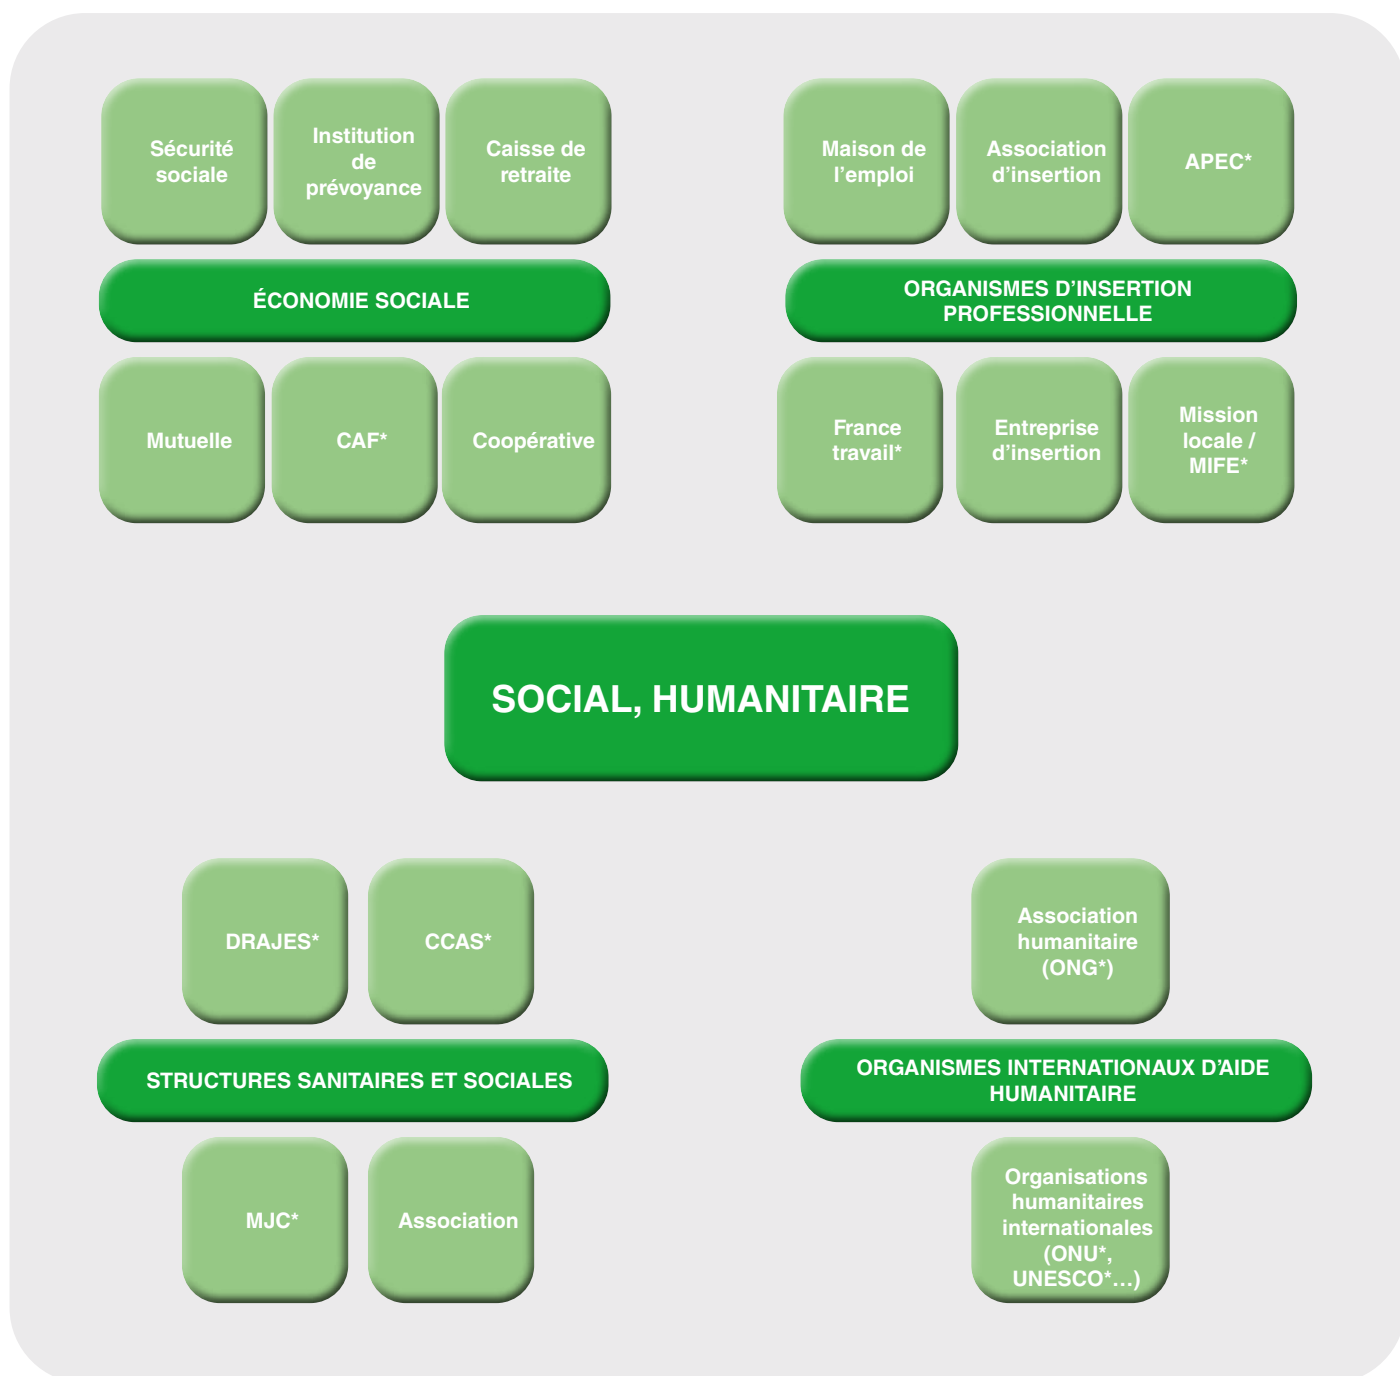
Sécurité sociale

Institution de prévoyance

Caisse de retraite

ÉCONOMIE SOCIALE

Mutuelle

CAF*

Coopérative

Maison de l'emploi

Association d'insertion

APEC*

ORGANISMES D'INSERTION PROFESSIONNELLE

France travail*

Entreprise d'insertion

Mission locale / MIFE*

SOCIAL, HUMANITAIRE

DRAJES*

CCAS*

STRUCTURES SANITAIRES ET SOCIALES

MJC*

Association

Association humanitaire (ONG*)

ORGANISMES INTERNATIONAUX D'AIDE HUMANITAIRE

Organisations humanitaires internationales (ONU*, UNESCO*...)